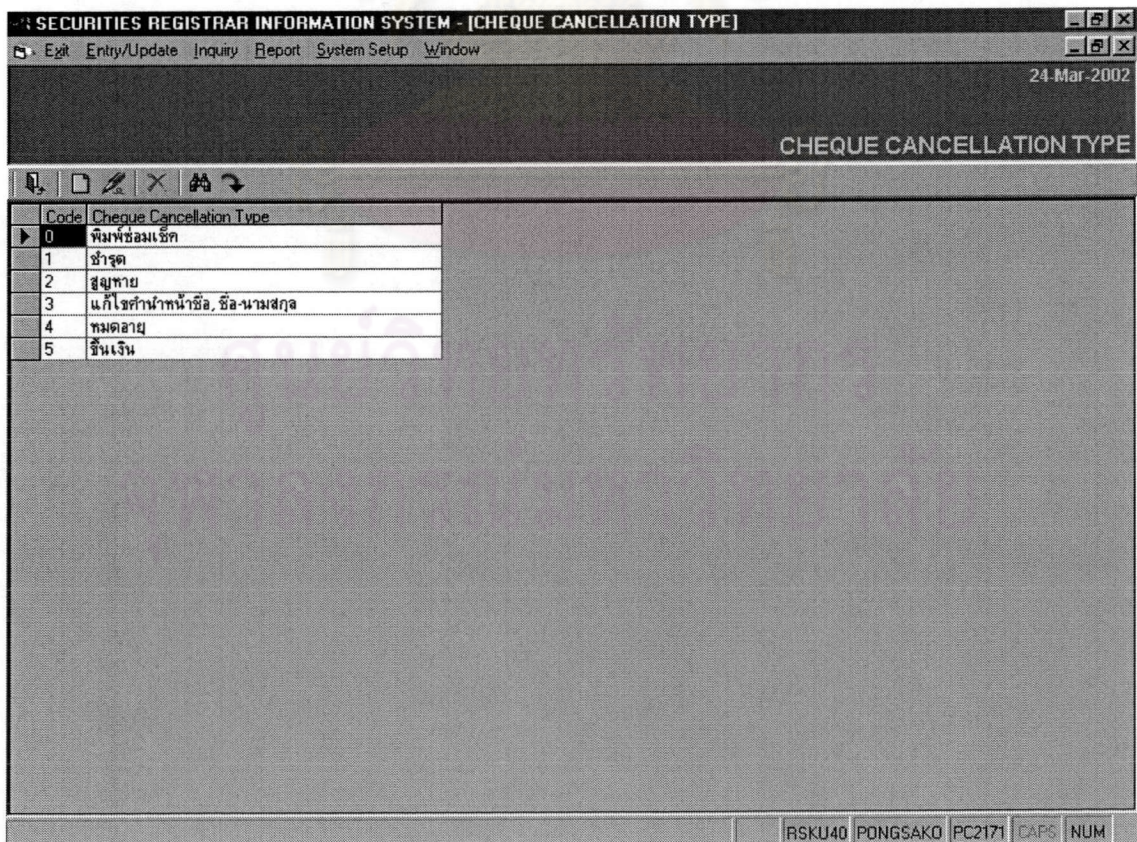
SECURITIES REGISTRAR INFORMATION SYSTEM - [CHEQUE CANCELLATION TYPE]

Exit Entry/Update Inquiry Report System Setup Window

24-Mar-2002

CHEQUE CANCELLATION TYPE

| Code | Cheque Cancellation Type |
|---|---|
| 0 | พิมพ์ซ่อมเช็ค |
| 1 | ชำรุด |
| 2 | สูญหาย |
| 3 | แก้ไขคำนำหน้าชื่อ, ชื่อ-นามสกุล |
| 4 | หมดอายุ |
| 5 | ขึ้นเงิน |

RSKU40 PONGSAKO PC2171 CAPS NUM